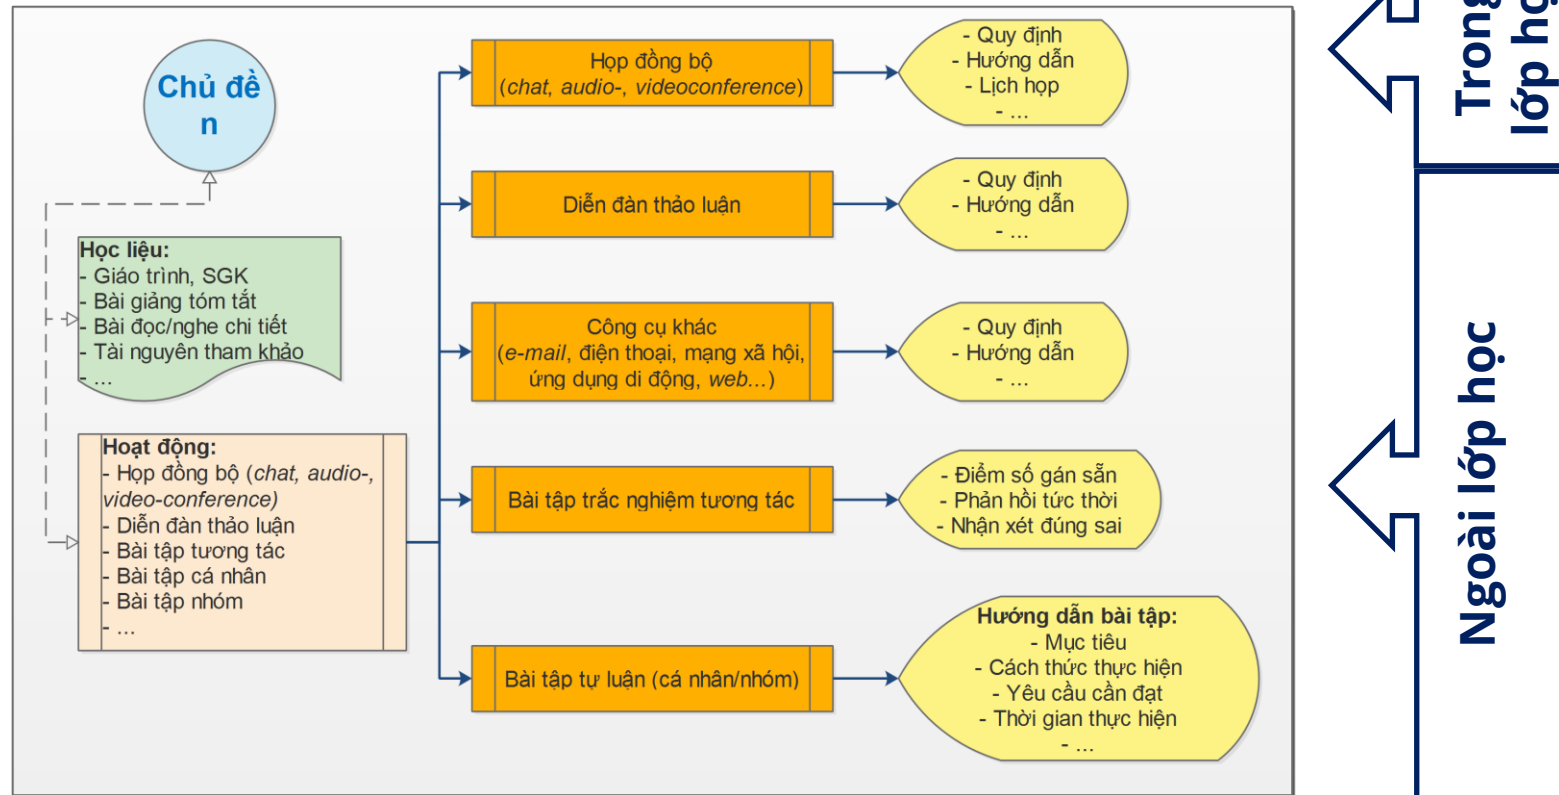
Chủ đề n

Học liệu:
- Giáo trình, SGK
- Bài giảng tóm tắt
- Bài đọc/nghe chi tiết
- Tài nguyên tham khảo
- ...

Hoạt động:
- Họp đồng bộ (chat, audio-, video-conference)
- Diễn đàn thảo luận
- Bài tập tương tác
- Bài tập cá nhân
- Bài tập nhóm
- ...

Họp đồng bộ (chat, audio-, videoconference)

- Quy định
- Hướng dẫn
- Lịch họp
- ...

Diễn đàn thảo luận

- Quy định
- Hướng dẫn
- ...

Công cụ khác (e-mail, điện thoại, mạng xã hội, ứng dụng di động, web...)

- Quy định
- Hướng dẫn
- ...

Bài tập trắc nghiệm tương tác

- Điểm số gán sẵn
- Phản hồi tức thời
- Nhận xét đúng sai

Bài tập tự luận (cá nhân/nhóm)

Hướng dẫn bài tập:
- Mục tiêu
- Cách thức thực hiện
- Yêu cầu cần đạt
- Thời gian thực hiện
- ...

Trong lớp h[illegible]

Ngoài lớp học